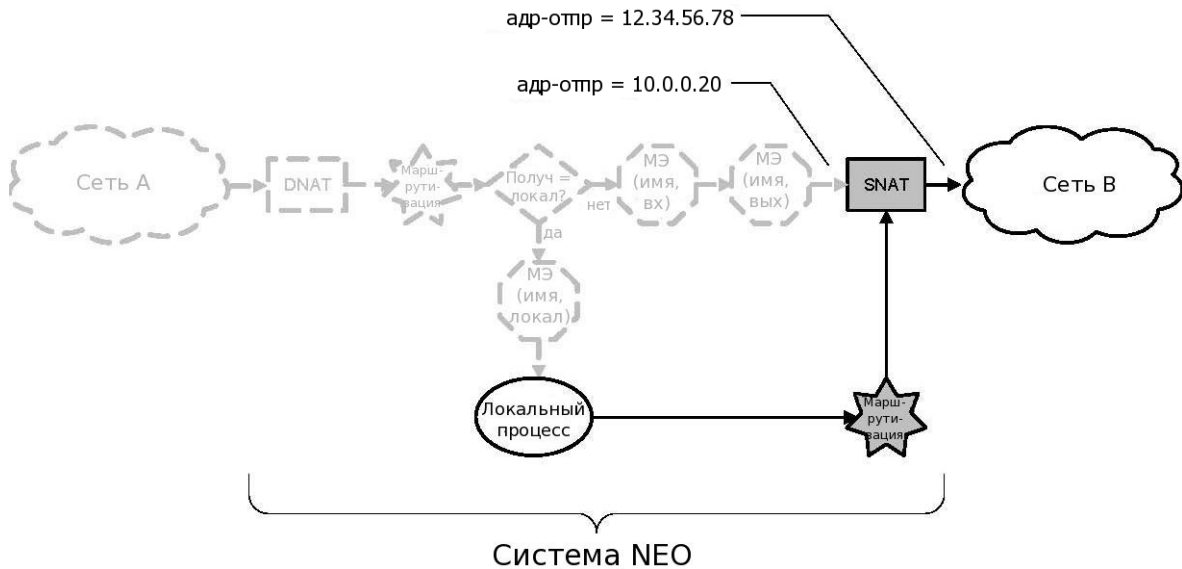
адр-отпр = 12.34.56.78

адр-отпр = 10.0.0.20

Сеть А

DNAT

Марш-рути-зация

Получ = локал?

нет

да

МЭ (имя, вх)

МЭ (имя, вых)

SNAT

Сеть В

МЭ (имя, локал)

Локальный процесс

Марш-рути-зация

Система NEO